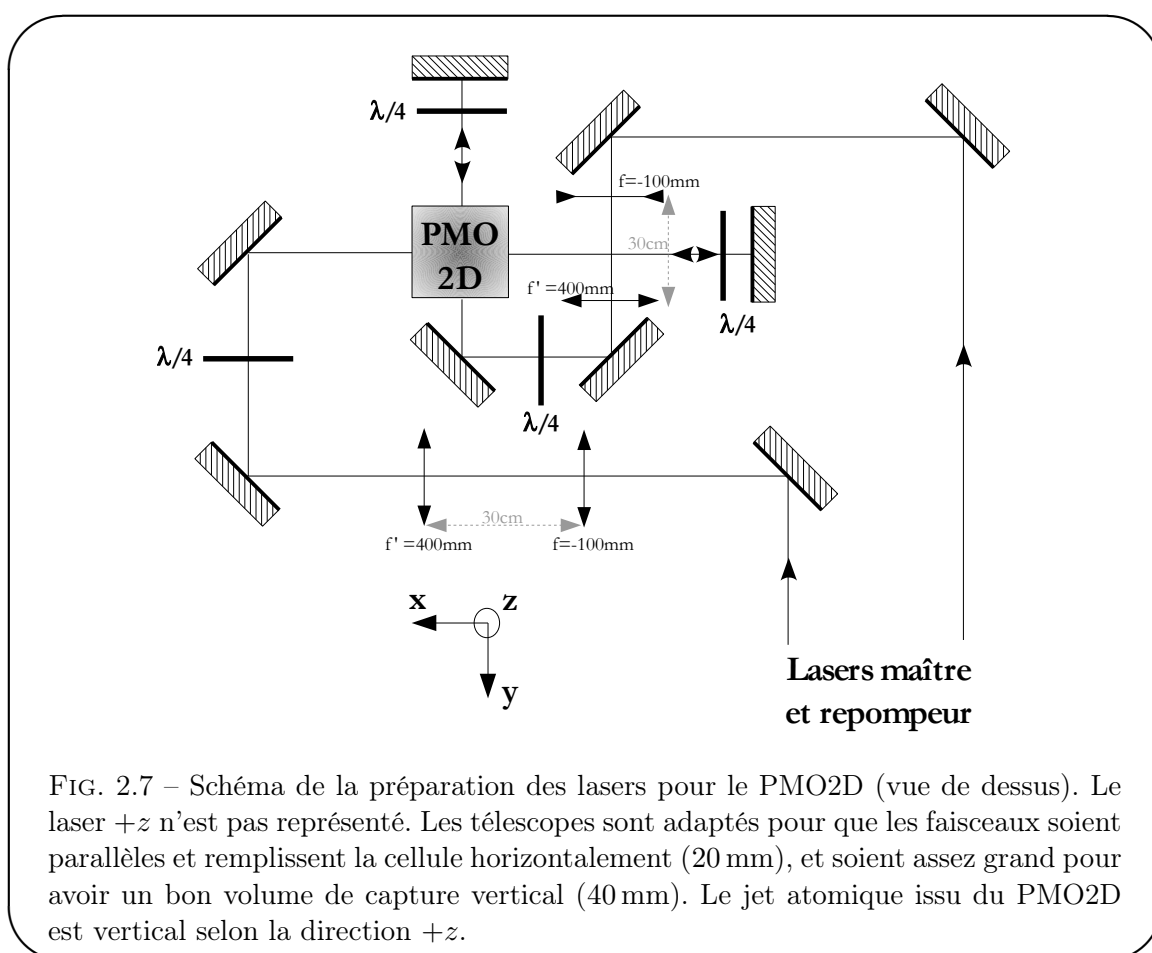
$\lambda/4$

f=-100mm

PMO 2D

30cm

f' =400mm

$\lambda/4$

$\lambda/4$

$\lambda/4$

30cm

f' =400mm

f=-100mm

x

z

y

Lasers maître et repompeur

Fig. 2.7 – Schéma de la préparation des lasers pour le PMO2D (vue de dessus). Le laser $+z$ n'est pas représenté. Les télescopes sont adaptés pour que les faisceaux soient parallèles et remplissent la cellule horizontalement (20 mm), et soient assez grand pour avoir un bon volume de capture vertical (40 mm). Le jet atomique issu du PMO2D est vertical selon la direction $+z$.